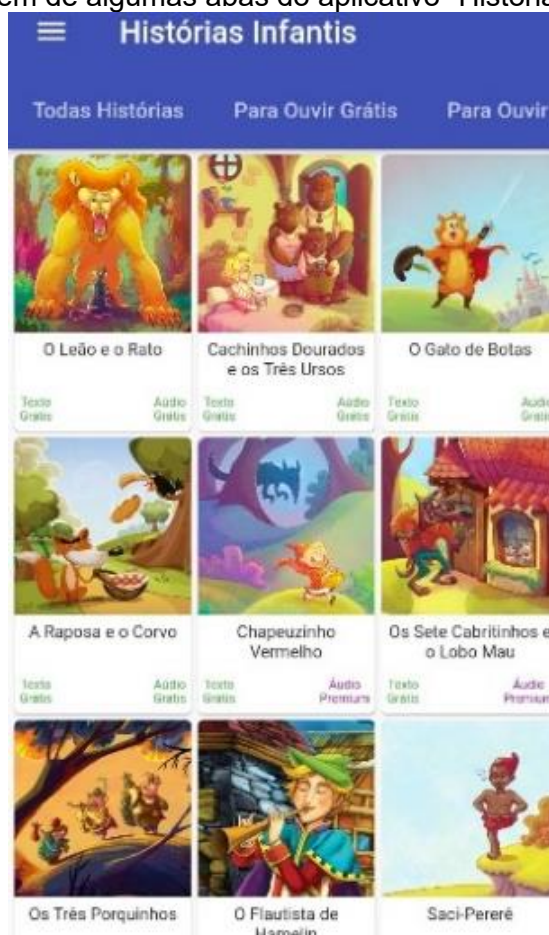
em de algumas abas do aplicativo "Históra

Histórias Infantis

Todas Histórias | Para Ouvir Grátis | Para Ouvir

O Leão e o Rato
Texto Grátis | Audio Grátis

Cachinhos Dourados e os Três Ursos
Texto Grátis | Audio Grátis

O Gato de Botas
Texto Grátis | Audio Grátis

A Raposa e o Corvo
Texto Grátis | Audio Grátis

Chapeuzinho Vermelho
Texto Grátis | Áudio Premium

Os Sete Cabritinhos e o Lobo Mau
Texto Grátis | Áudio Premium

Os Três Porquinhos

O Flautista de Hamelin

Saci-Pereré